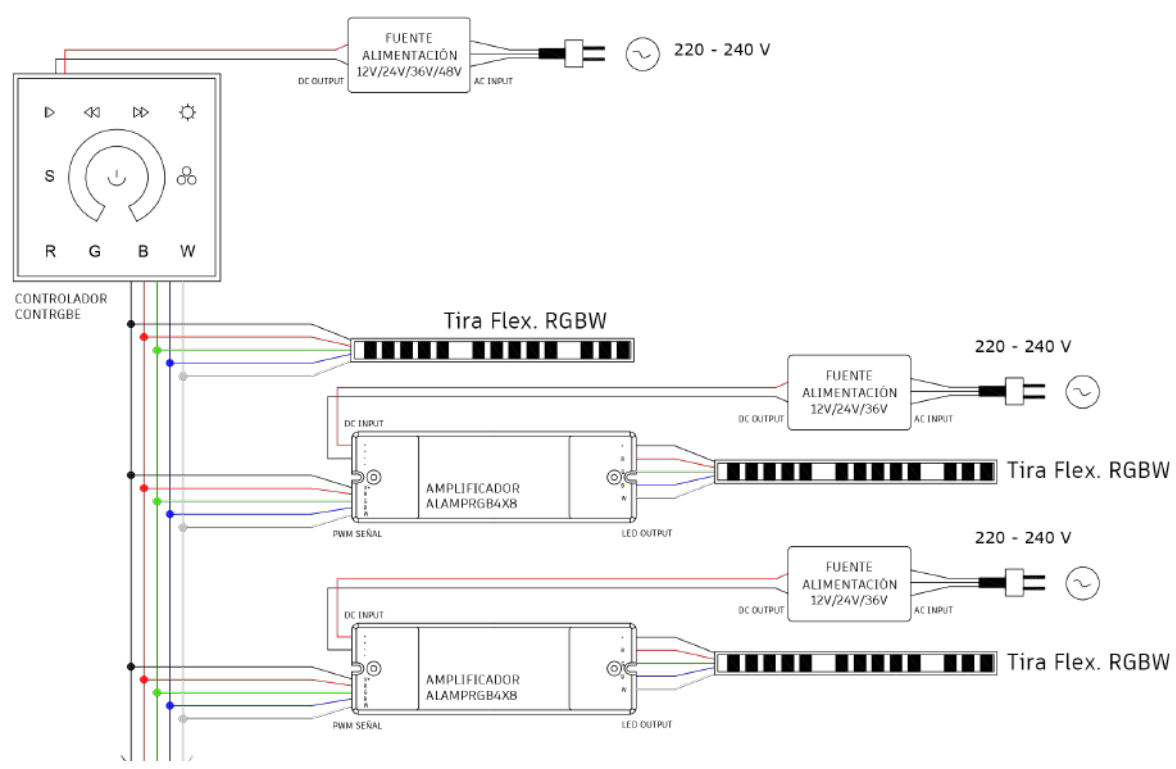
FUENTE ALIMENTACIÓN 12V/24V/36V/48V

DC OUTPUT

AC INPUT

220 - 240 V

S

R G B W

CONTROLADOR CONTRGBE

Tira Flex. RGBW

220 - 240 V

FUENTE ALIMENTACIÓN 12V/24V/36V

DC OUTPUT

AC INPUT

DC INPUT

AMPLIFICADOR ALAMPRGB4X8

Tira Flex. RGBW

PWM SEÑAL

LED OUTPUT

220 - 240 V

FUENTE ALIMENTACIÓN 12V/24V/36V

DC OUTPUT

AC INPUT

DC INPUT

AMPLIFICADOR ALAMPRGB4X8

Tira Flex. RGBW

PWM SEÑAL

LED OUTPUT